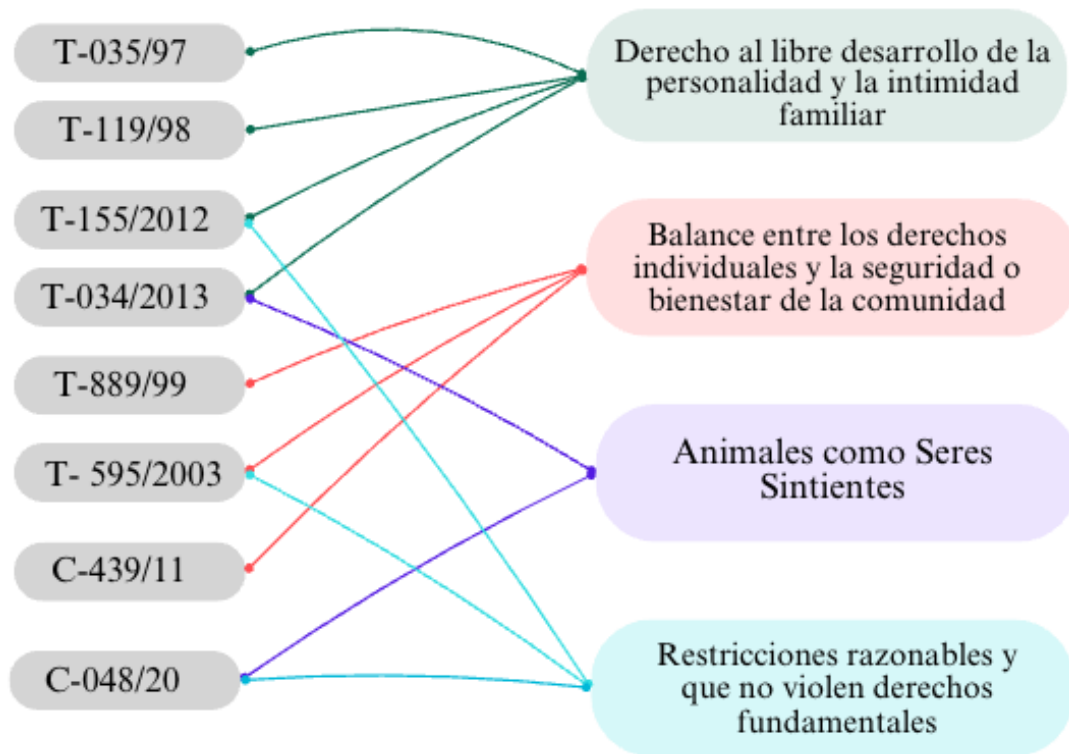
T-035/97

T-119/98

T-155/2012

T-034/2013

T-889/99

T- 595/2003

C-439/11

C-048/20

Derecho al libre desarrollo de la personalidad y la intimidad familiar

Balance entre los derechos individuales y la seguridad o bienestar de la comunidad

Animales como Seres Sintientes

Restricciones razonables y que no violen derechos fundamentales